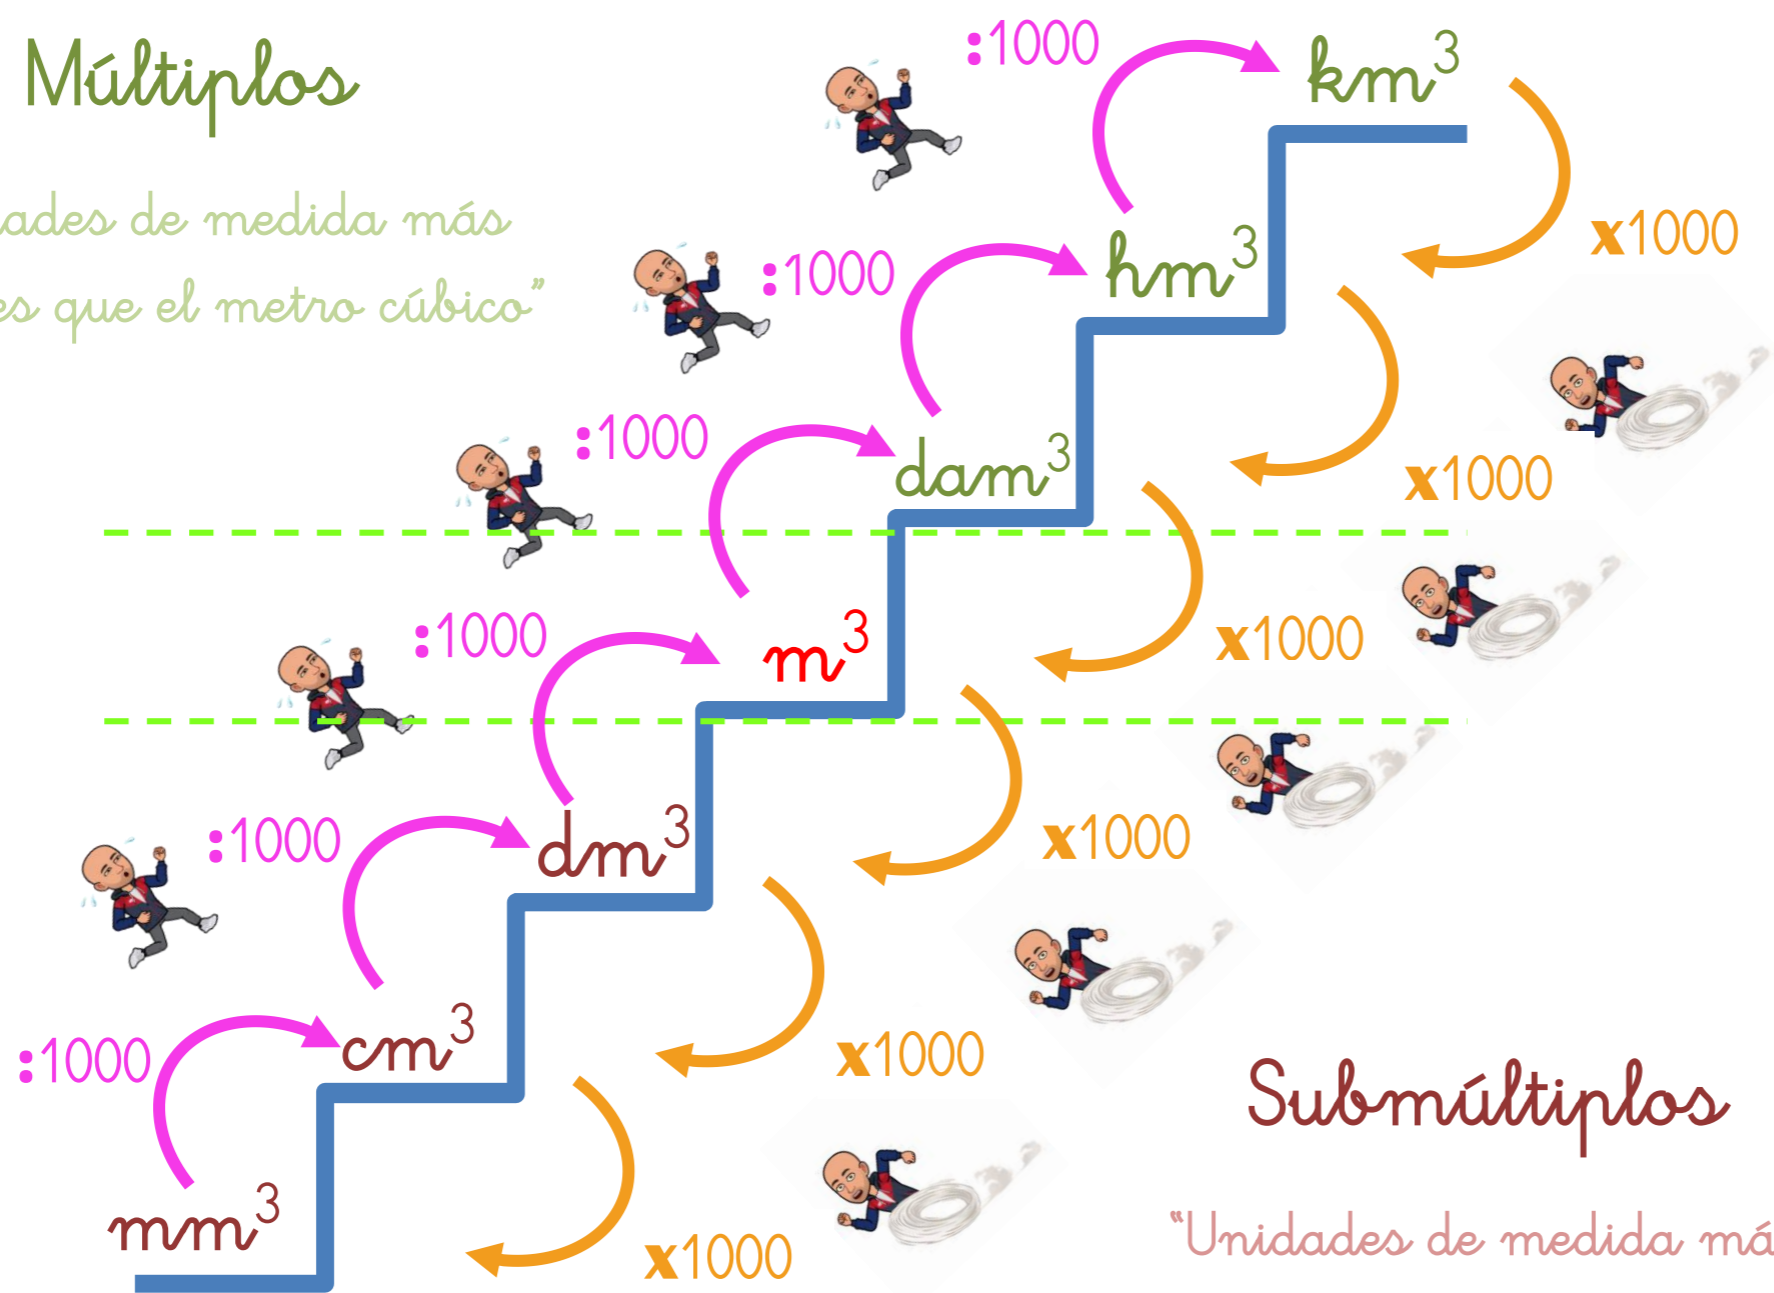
Múltiplos

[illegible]ades de medida más
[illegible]s que el metro cúbico"

:1000
$km^3$
x1000
:1000
$hm^3$
x1000
:1000
$dam^3$
x1000
:1000
$m^3$
x1000
:1000
$dm^3$
x1000
:1000
$cm^3$
x1000
$mm^3$
x1000

Submúltiplos

"Unidades de medida má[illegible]